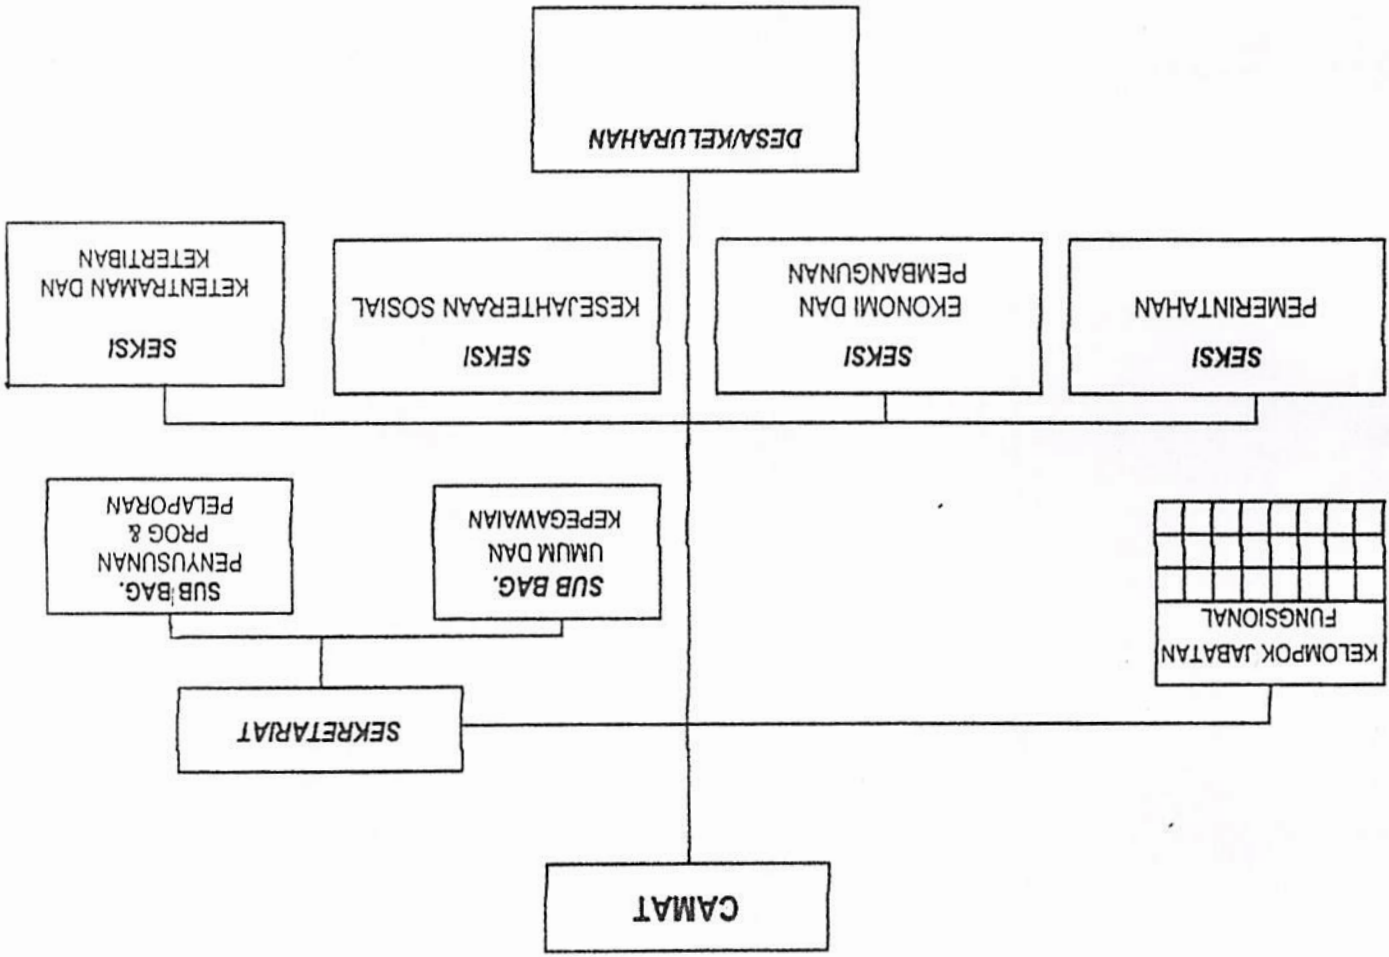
CAMAT

KELOMPOK JABATAN FUNGSIONAL

SEKRETARIAT

SUB BAG. UMUM DAN KEPEGAWAIAN

SUB BAG. PENYUSUNAN PROG & PELAPORAN

SEKSI PEMERINTAHAN

SEKSI EKONOMI DAN PEMBANGUNAN

SEKSI KESEJAHTERAAN SOSIAL

SEKSI KETENTRAMAN DAN KETERTIBAN

DESA/KELURAHAN